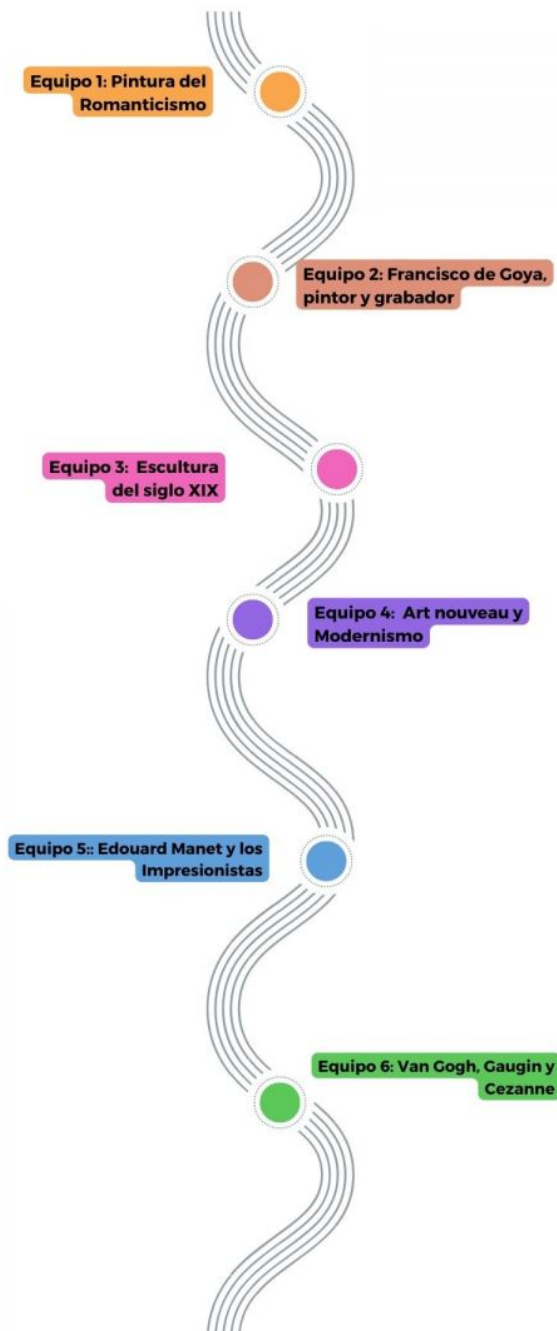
Equipo 1: Pintura del Romanticismo

Equipo 2: Francisco de Goya, pintor y grabador

Equipo 3: Escultura del siglo XIX

Equipo 4: Art nouveau y Modernismo

Equipo 5:: Edouard Manet y los Impresionistas

Equipo 6: Van Gogh, Gaugin y Cezanne